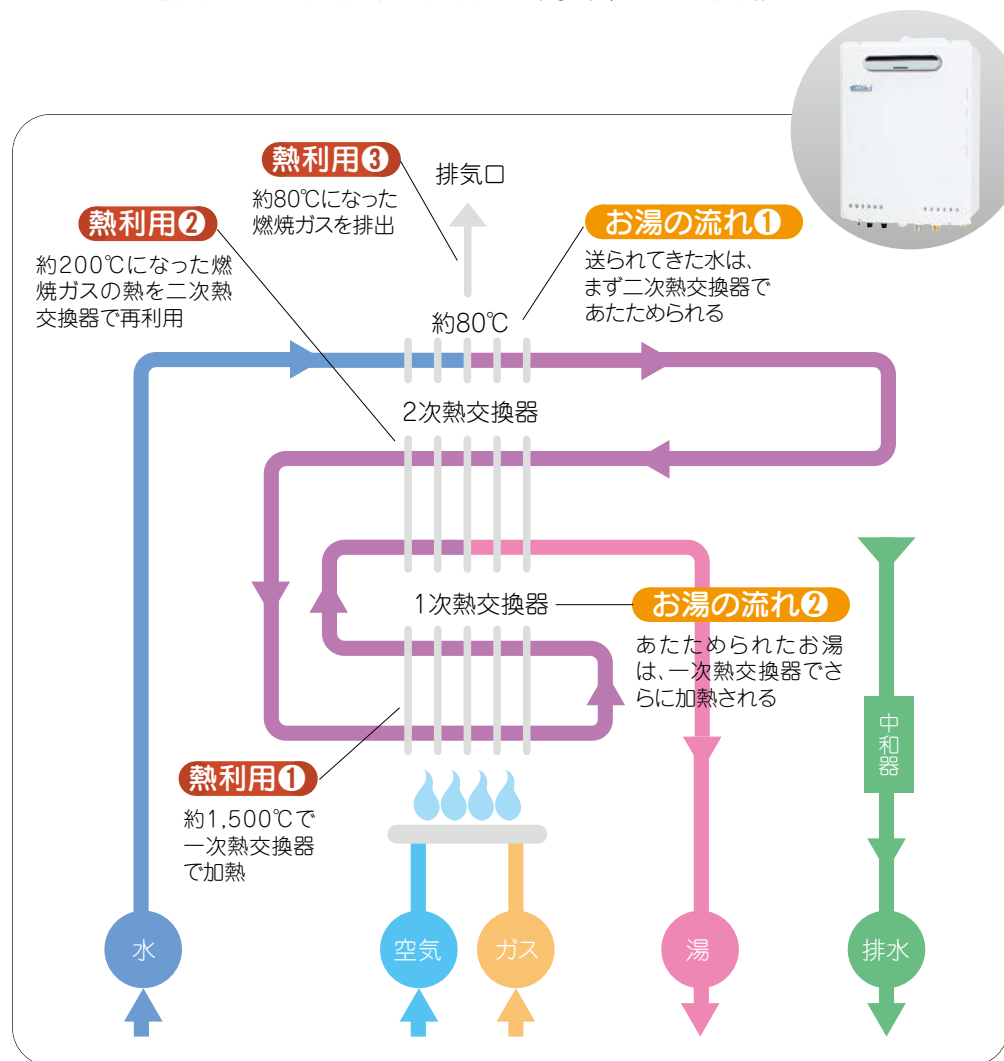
熱利用❸
約80℃になった燃焼ガスを排出

排気口

熱利用❷
約200℃になった燃焼ガスの熱を二次熱交換器で再利用

お湯の流れ❶
送られてきた水は、まず二次熱交換器であたためられる

約80℃

2次熱交換器

1次熱交換器

お湯の流れ❷
あたためられたお湯は、一次熱交換器でさらに加熱される

中和器

熱利用❶
約1,500℃で一次熱交換器で加熱

水

空気

ガス

湯

排水